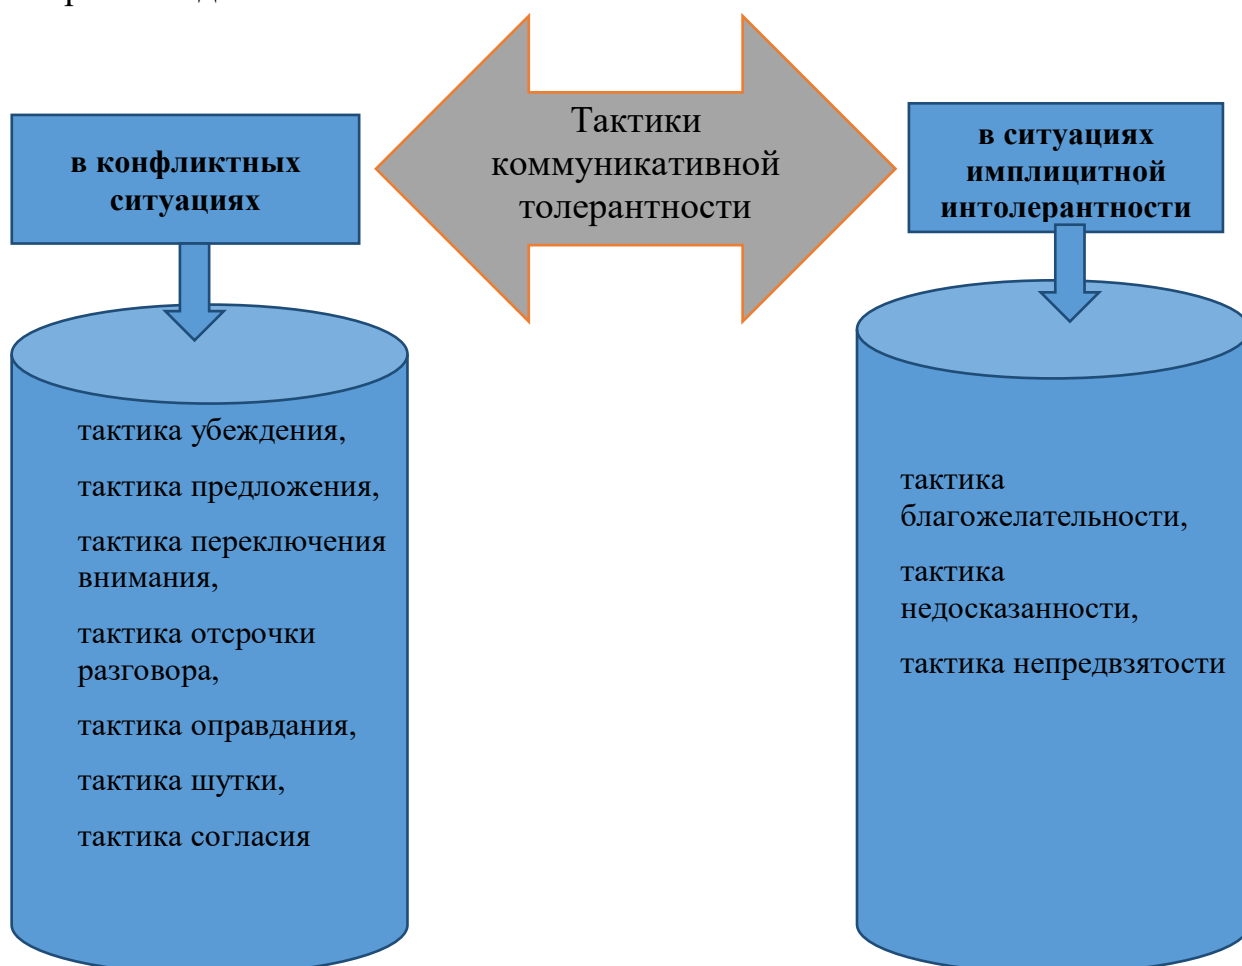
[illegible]

Тактики коммуникативной толерантности

**в конфликтных ситуациях**

тактика убеждения,

тактика предложения,

тактика переключения внимания,

тактика отсрочки разговора,

тактика оправдания,

тактика шутки,

тактика согласия

**в ситуациях имплицитной интолерантности**

тактика благожелательности,

тактика недосказанности,

тактика непредвзятости